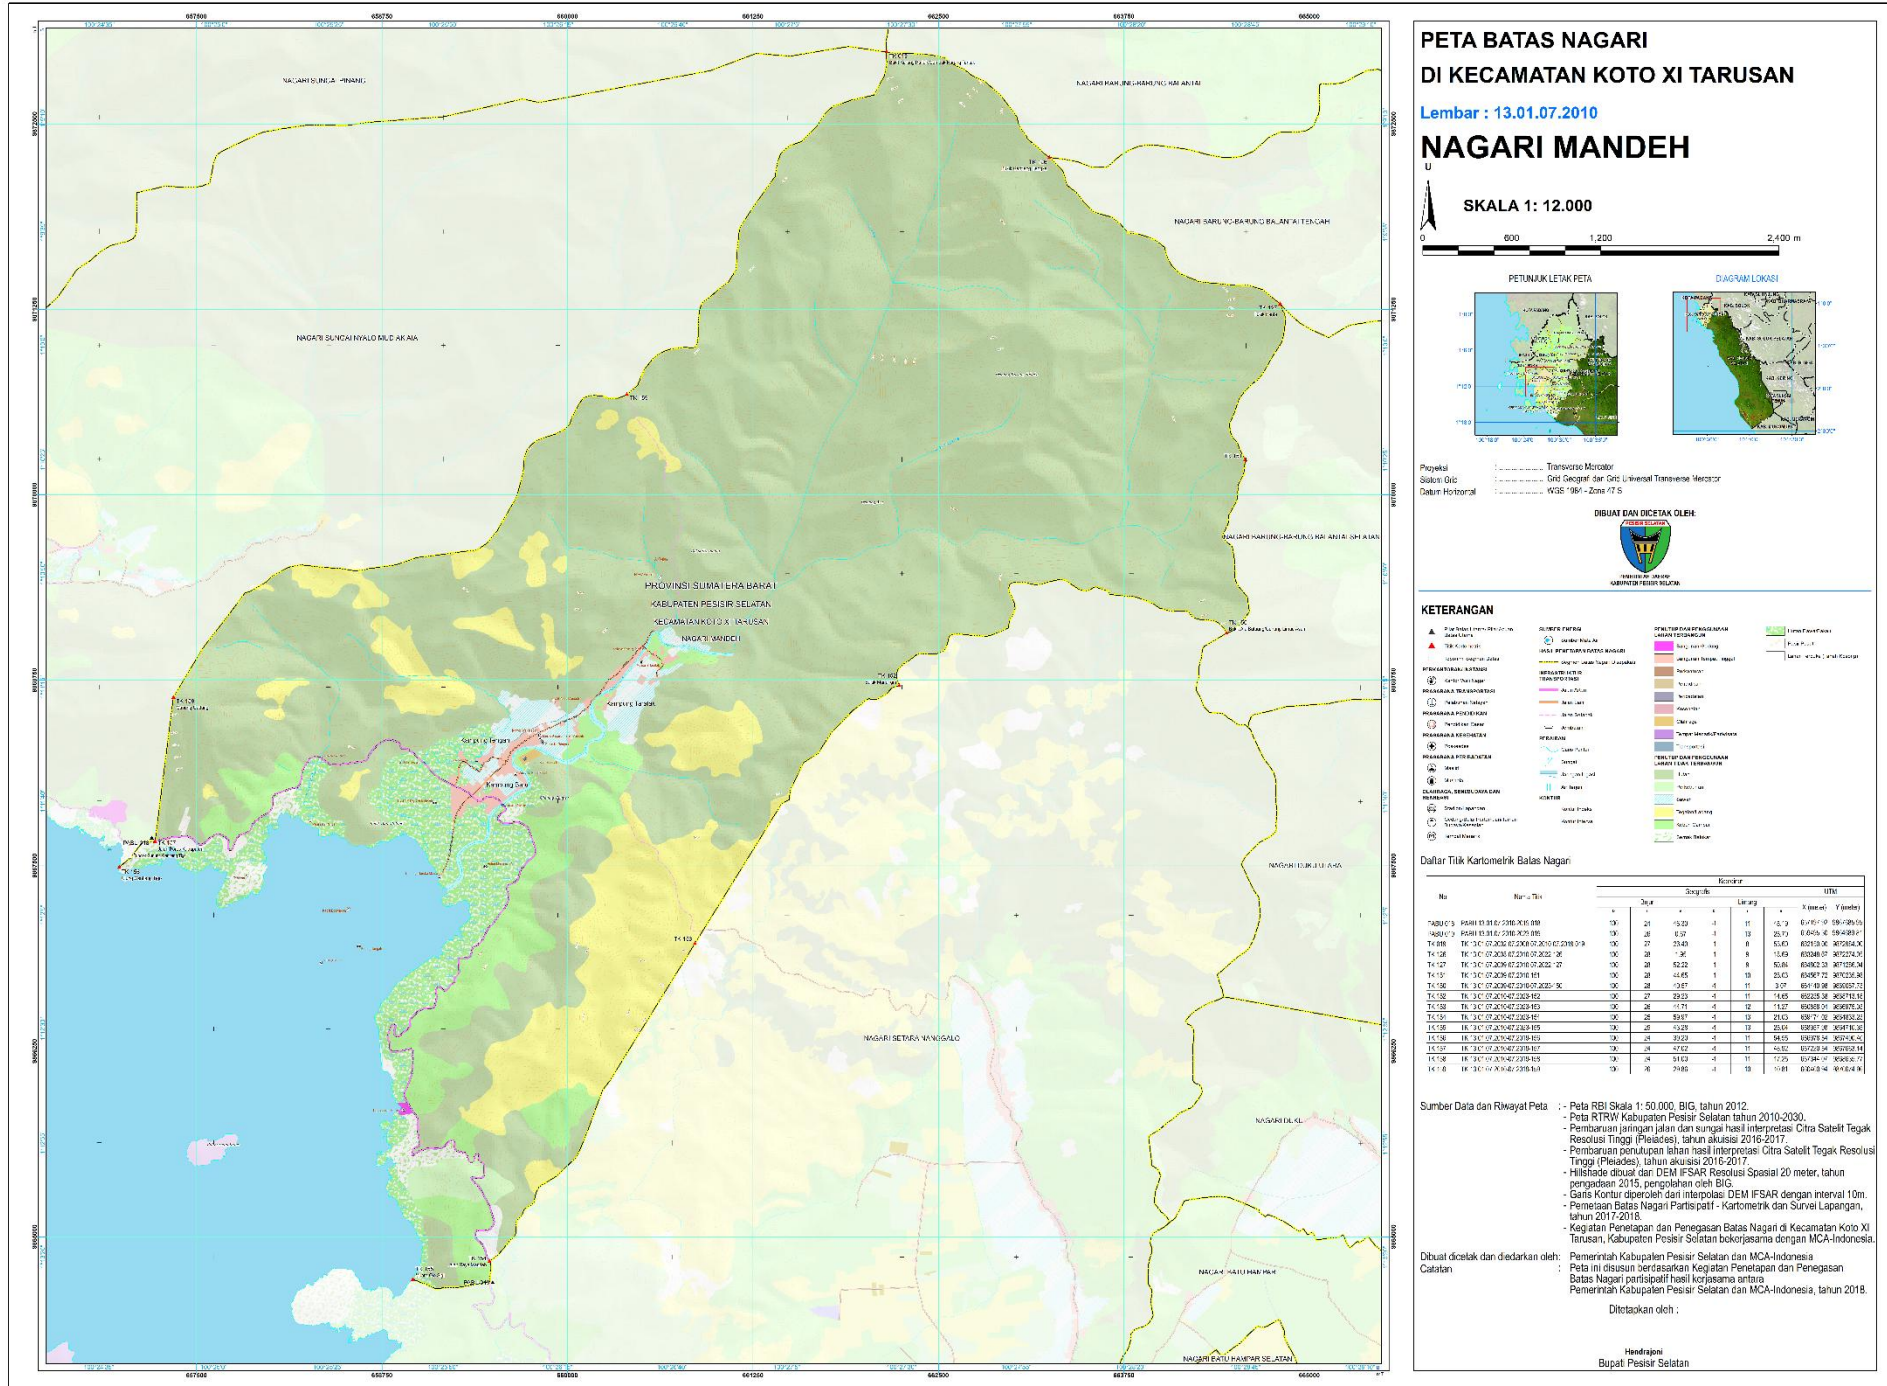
PETA BATAS NAGARI
DI KECAMATAN KOTO XI TARUSAN

Lembar : 13.01.07.2010

NAGARI MANDEH

U

SKALA 1: 12.000

0 600 1,200 2,400 m

PETUNJUK LETAK PETA

DIAGRAM LOKASI

Proyeksi : Transverse Mercator
Sistem Grid : Grid Geograf dan Grid Universal Transverse Mercator
Datum Horizontal : WGS 1984 - Zona 47 S

DIBUAT DAN DICETAK OLEH:

KABUPATEN PESISIR SELATAN

KETERANGAN

Daftar Titik Kartometrik Batas Nagari

Sumber Data dan Riwayat Peta : - Peta RBI Skala 1: 50.000, BIG, tahun 2012.
- Peta RTRW Kabupaten Pesisir Selatan tahun 2010-2030.
- Pembaruan jaringan jalan dan sungai hasil interpretasi Citra Satelit Tegak Resolusi Tinggi (Pleiades), tahun akuisisi 2016-2017.
- Pembaruan penutupan lahan hasil interpretasi Citra Satelit Tegak Resolusi Tinggi (Pleiades), tahun akuisisi 2016-2017.
- Hillshade dibuat dari DEM IFSAR Resolusi Spasial 20 meter, tahun pengadaan 2015, pengolahan oleh BIG.
- Garis Kontur diperoleh dari interpolasi DEM IFSAR dengan interval 10m.
- Pemetaan Batas Nagari Partisipatif - Kartometrik dan Survei Lapangan, tahun 2017-2018.
- Kegiatan Penetapan dan Penegasan Batas Nagari di Kecamatan Koto XI Tarusan, Kabupaten Pesisir Selatan bekerjasama dengan MCA-Indonesia.

Dibuat dicetak dan diedarkan oleh: Pemerintah Kabupaten Pesisir Selatan dan MCA-Indonesia
Catatan : Peta ini disusun berdasarkan Kegiatan Penetapan dan Penegasan Batas Nagari partisipatif hasil kerjasama antara Pemerintah Kabupaten Pesisir Selatan dan MCA-Indonesia, tahun 2018.

Ditetapkan oleh :

Hendrajoni
Bupati Pesisir Selatan

NAGARI SUNGAI PINANG
NAGARI KAPUNG-KAPUNG BALANTAI
NAGARI SARU NGO-BARUNG BALANTAI TENGAH
NAGARI SUNGAI NYALO MUDIAK AIA
NAGARI KAPUNG-KAPUNG BALANTAI SELATAN
PROVINSI SUMATERA BARAT
KABUPATEN PESISIR SELATAN
KECAMATAN KOTO XI TARUSAN
NAGARI MANDEH
Kampung Taratak
NAGARI DUKU UTARA
NAGARI SETARA NANGGALO
NAGARI DUKU
NAGARI BATU HAMPAR
NAGARI BATU HAMPAR SELATAN